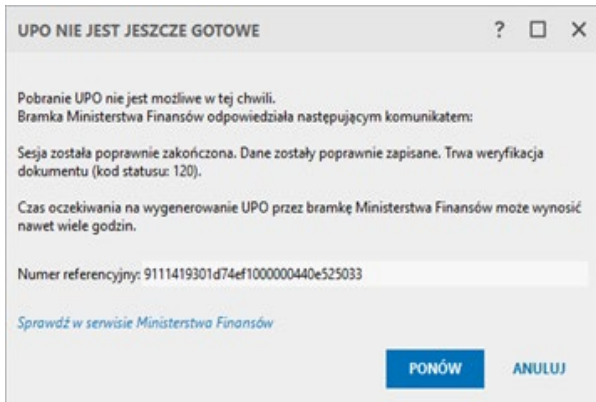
UPO NIE JEST JESZCZE GOTOWE

? ☐ ✕

Pobranie UPO nie jest możliwe w tej chwili.
Bramka Ministerstwa Finansów odpowiedziała następującym komunikatem:

Sesja została poprawnie zakończona. Dane zostały poprawnie zapisane. Trwa weryfikacja dokumentu (kod statusu: 120).

Czas oczekiwania na wygenerowanie UPO przez bramkę Ministerstwa Finansów może wynosić nawet wiele godzin.

Numer referencyjny: 9111419301d74ef1000000440e525033

Sprawdź w serwisie Ministerstwa Finansów

PONÓW

ANULUJ